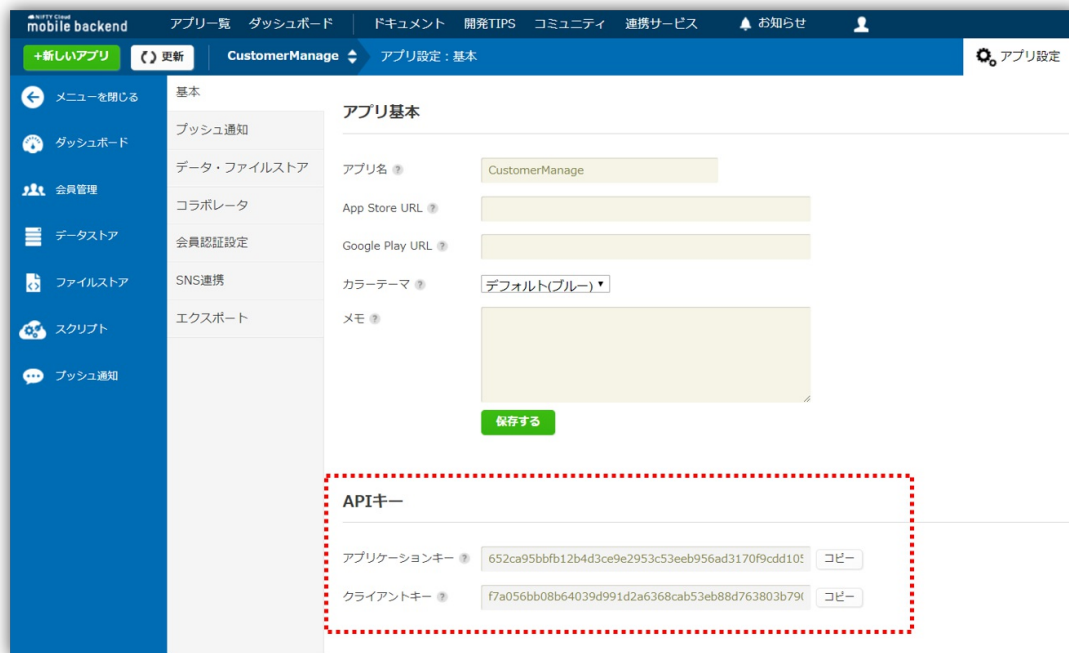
NIFTY Cloud mobile backend

アプリ一覧 ダッシュボード ドキュメント 開発TIPS コミュニティ 連携サービス お知らせ

+新しいアプリ 更新 CustomerManage アプリ設定：基本 アプリ設定

メニューを閉じる
ダッシュボード
会員管理
データストア
ファイルストア
スクリプト
プッシュ通知

基本
プッシュ通知
データ・ファイルストア
コラボレータ
会員認証設定
SNS連携
エクスポート

アプリ基本

アプリ名 ? CustomerManage

App Store URL ?

Google Play URL ?

カラーテーマ ? デフォルト(ブルー)

メモ ?

保存する

APIキー

アプリケーションキー ? 652ca95bbfb12b4d3ce9e2953c53eeb956ad3170f9cdd10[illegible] コピー

クライアントキー ? f7a056bb08b64039d991d2a6368cab53eb88d763803b79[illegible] コピー